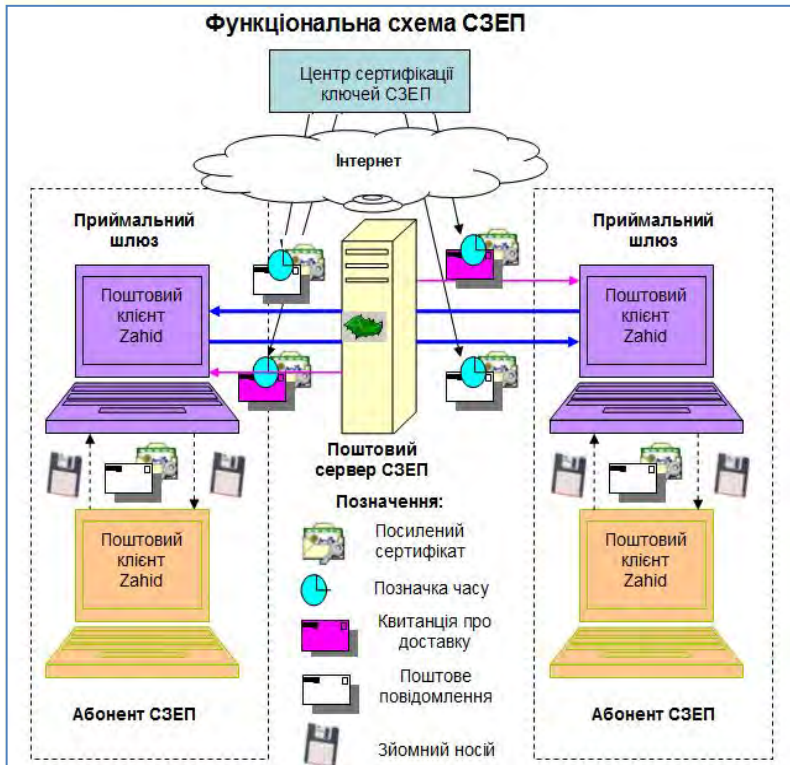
Функціональна схема СЗЕП

Центр сертифікації ключей СЗЕП

Інтернет

Приймальний шлюз

Приймальний шлюз

Поштовий клієнт Zahid

Поштовий клієнт Zahid

Поштовий сервер СЗЕП

Поштовий клієнт Zahid

Поштовий клієнт Zahid

Позначення:

Посилений сертифікат

Позначка часу

Квитанція про доставку

Поштове повідомлення

Зйомний носій

Абонент СЗЕП

Абонент СЗЕП